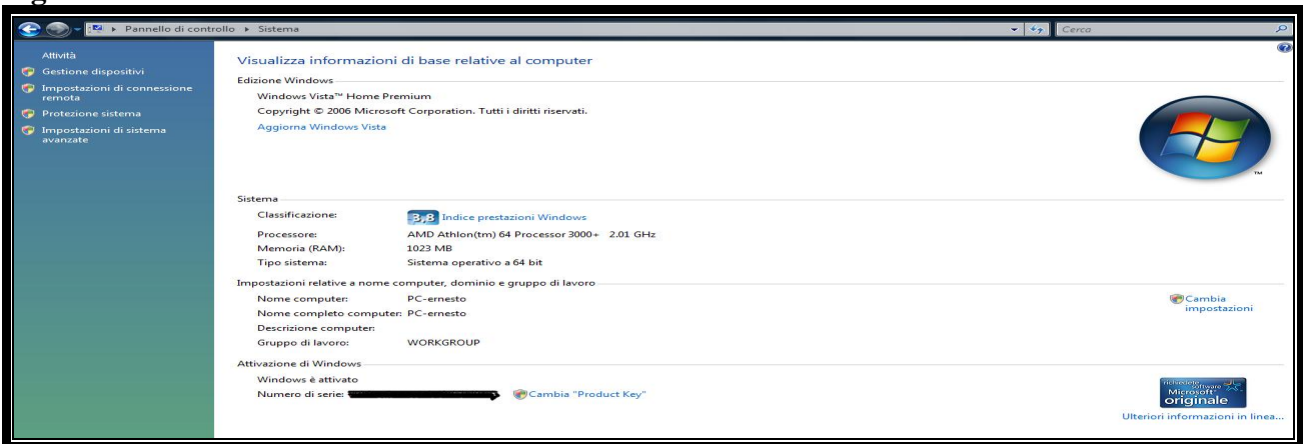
Pannello di controllo ▸ Sistema

Cerca

Attività

Gestione dispositivi

Impostazioni di connessione remota

Protezione sistema

Impostazioni di sistema avanzate

Visualizza informazioni di base relative al computer

Edizione Windows

Windows Vista™ Home Premium

Copyright © 2006 Microsoft Corporation. Tutti i diritti riservati.

Aggiorna Windows Vista

Sistema

Classificazione: 3,8 Indice prestazioni Windows

Processore: AMD Athlon(tm) 64 Processor 3000+ 2.01 GHz

Memoria (RAM): 1023 MB

Tipo sistema: Sistema operativo a 64 bit

Impostazioni relative a nome computer, dominio e gruppo di lavoro

Nome computer: PC-ernesto

Nome completo computer: PC-ernesto

Descrizione computer:

Gruppo di lavoro: WORKGROUP

Cambia impostazioni

Attivazione di Windows

Windows è attivato

Numero di serie: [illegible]

Cambia "Product Key"

richiedete software Microsoft originale

Ulteriori informazioni in linea...